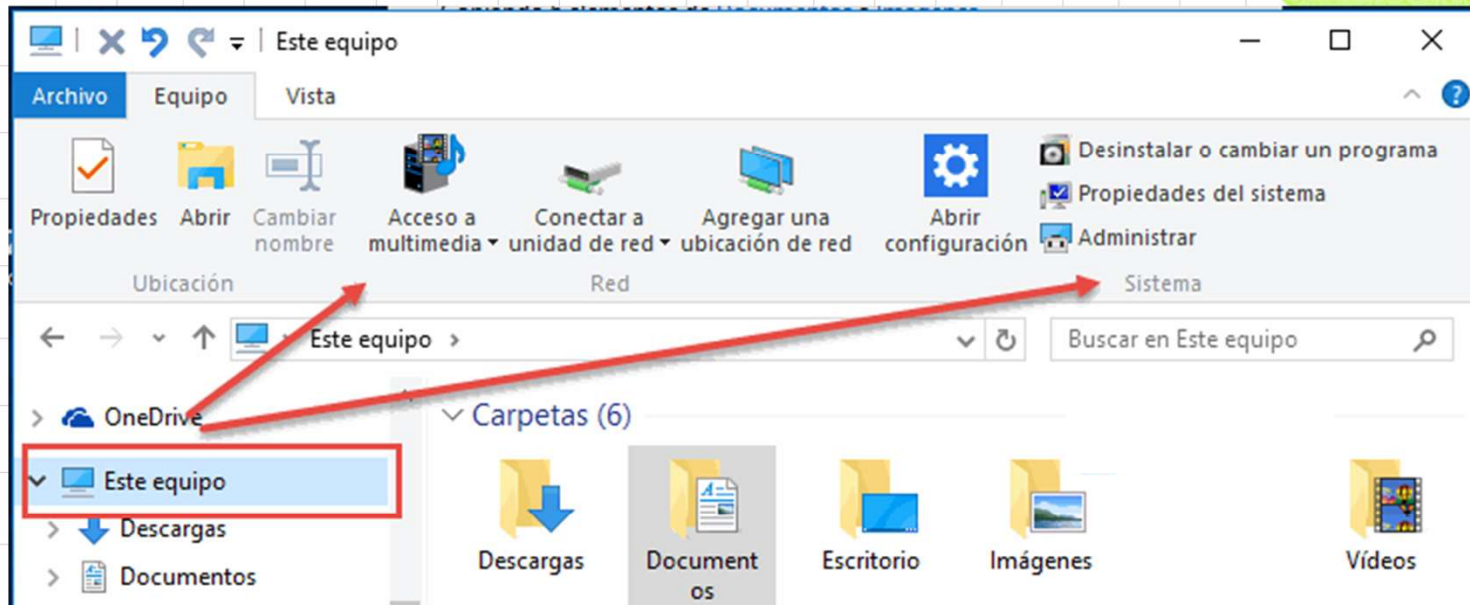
Este equipo

Archivo Equipo Vista

Propiedades Abrir Cambiar nombre
Ubicación

Acceso a multimedia Conectar a unidad de red Agregar una ubicación de red
Red

Abrir configuración
Desinstalar o cambiar un programa
Propiedades del sistema
Administrar
Sistema

Este equipo >
Buscar en Este equipo

OneDrive
Este equipo
Descargas
Documentos

Carpetas (6)

Descargas
Documentos
Escritorio
Imágenes
Vídeos